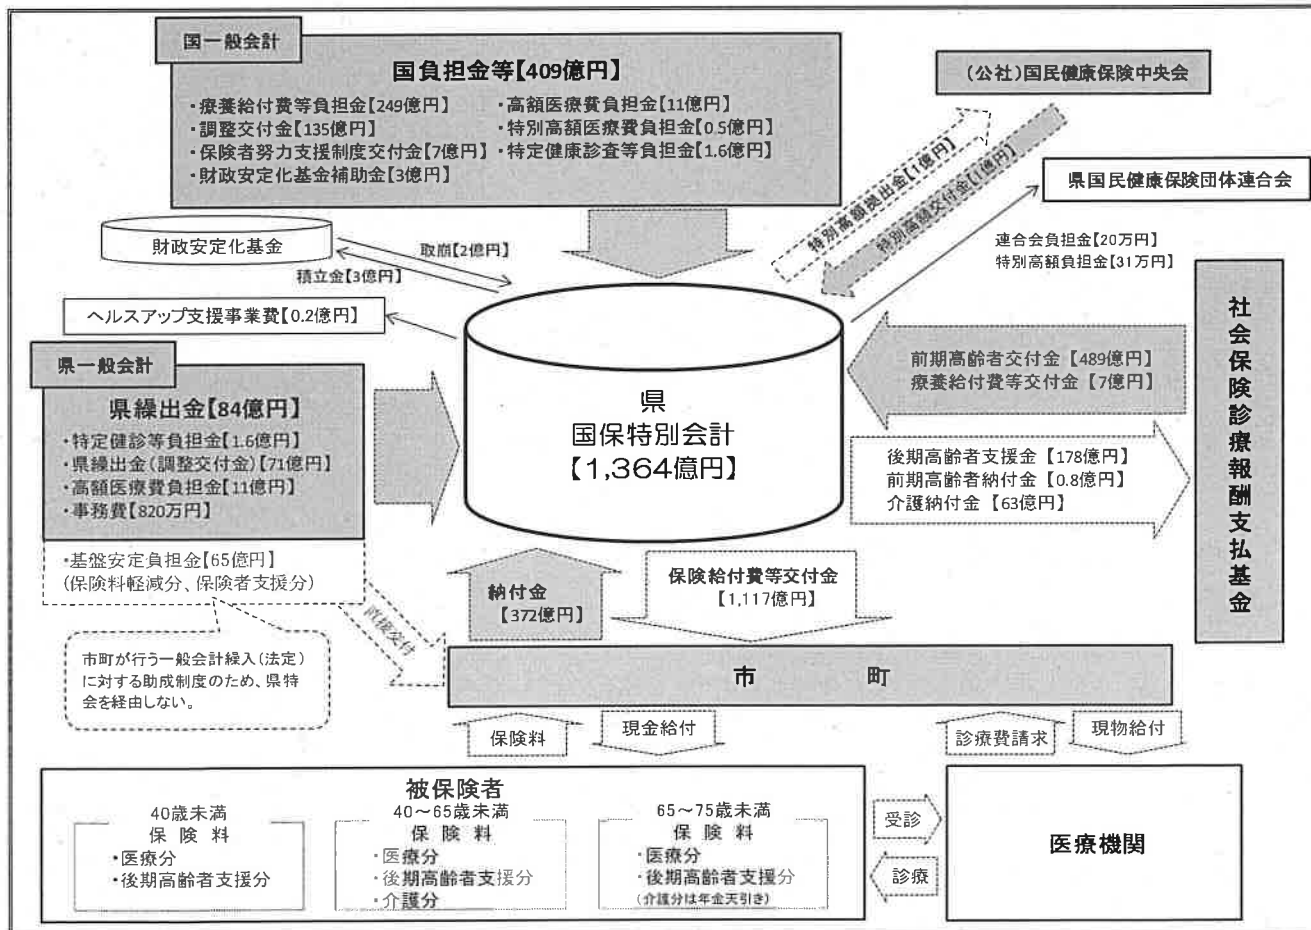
国一般会計

国負担金等【409億円】

・療養給付費等負担金【249億円】
・調整交付金【135億円】
・保険者努力支援制度交付金【7億円】
・財政安定化基金補助金【3億円】
・高額医療費負担金【11億円】
・特別高額医療費負担金【0.5億円】
・特定健康診査等負担金【1.6億円】

（公社）国民健康保険中央会

特別高額拠出金【1億円】

特別高額交付金【1億円】

県国民健康保険団体連合会

財政安定化基金

取崩【2億円】

積立金【3億円】

連合会負担金【20万円】
特別高額負担金【31万円】

ヘルスアップ支援事業費【0.2億円】

県一般会計

県繰出金【84億円】
・特定健診等負担金【1.6億円】
・県繰出金（調整交付金）【71億円】
・高額医療費負担金【11億円】
・事務費【820万円】

県
国保特別会計
【1,364億円】

前期高齢者交付金【489億円】
療養給付費等交付金【7億円】

後期高齢者支援金【178億円】
前期高齢者納付金【0.8億円】
介護納付金【63億円】

社会保険診療報酬支払基金

・基盤安定負担金【65億円】
（保険料軽減分、保険者支援分）

直接交付

納付金
【372億円】

保険給付費等交付金
【1,117億円】

市町が行う一般会計繰入（法定）に対する助成制度のため、県特会を経由しない。

市　町

保険料

現金給付

診療費請求

現物給付

被保険者

40歳未満
保険料
・医療分
・後期高齢者支援分

40～65歳未満
保険料
・医療分
・後期高齢者支援分
・介護分

65～75歳未満
保険料
・医療分
・後期高齢者支援分
（介護分は年金天引き）

受診

診療

医療機関